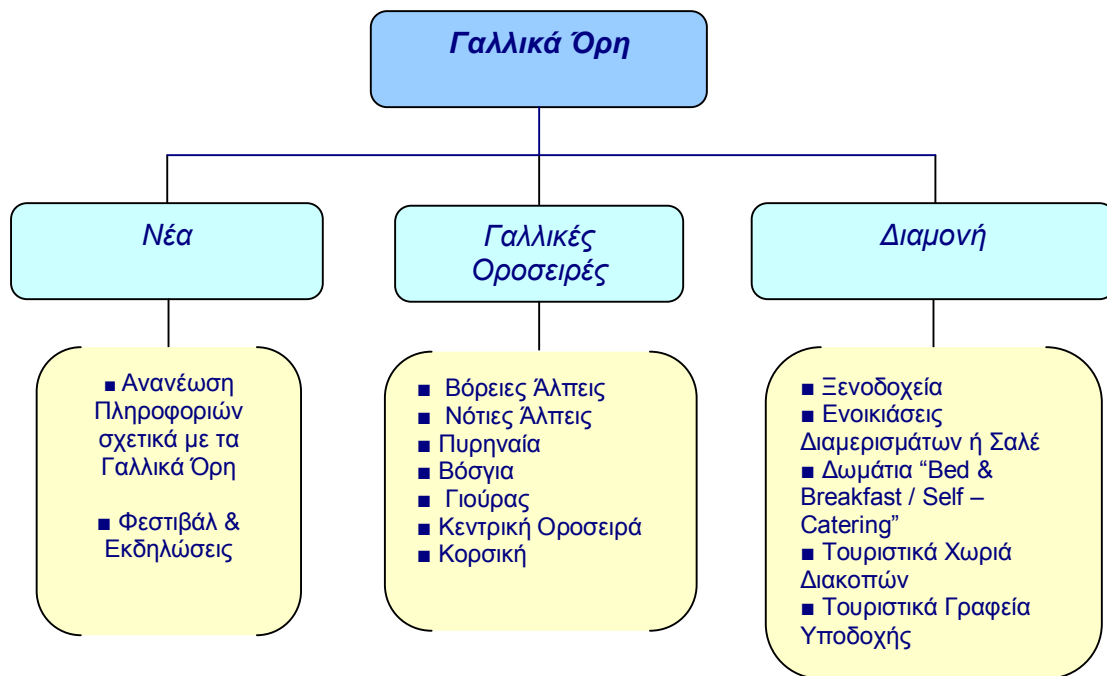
Γαλλικά Όρη

Νέα

Γαλλικές Οροσειρές

Διαμονή

■ Ανανέωση Πληροφοριών σχετικά με τα Γαλλικά Όρη

■ Φεστιβάλ & Εκδηλώσεις

■ Βόρειες Άλπεις
■ Νότιες Άλπεις
■ Πυρηναία
■ Βόσγια
■ Γιούρας
■ Κεντρική Οροσειρά
■ Κορσική

■ Ξενοδοχεία
■ Ενοικιάσεις Διαμερισμάτων ή Σαλέ
■ Δωμάτια "Bed & Breakfast / Self – Catering"
■ Τουριστικά Χωριά Διακοπών
■ Τουριστικά Γραφεία Υποδοχής